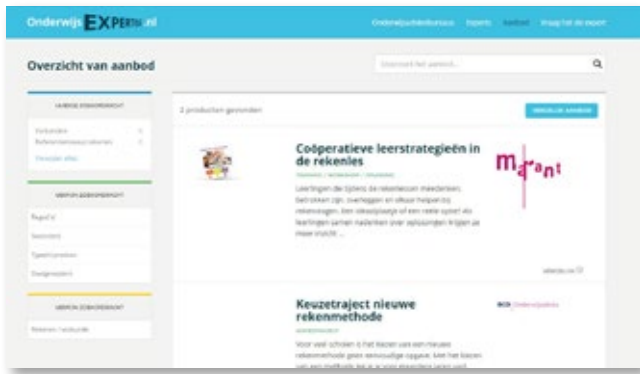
OnderwijsEXPERT.nl

Onderwijsadviesbureaus Experts Aanbod Vraag het de expert

Overzicht van aanbod

Doorzoek het aanbod...

UITGEBREID ZOEKOPDRACHT

Verbinden
Referentieniveaus rekenen

Filter wissen

VERFIJN ZOEKOPDRACHT

Regio's

Sectoren

Type

Doelgroepen

VERFIJN ZOEKOPDRACHT

Rekenen / wiskunde

2 producten gevonden

VERGELIJK AANBOD

Coöperatieve leerstrategieën in de rekenles

Leerlingen die tijdens de rekenlessen meedenken, betrokken zijn, overleggen en elkaar helpen bij rekenvragen. Een ideaalplaatje of een reële optie? Als leerlingen samen nadenken over oplossingen krijgen ze meer inzicht ...

Marant

Keuzetraject nieuwe rekenmethode

Voor veel scholen is het kiezen van een nieuwe rekenmethode geen eenvoudige opgave. Met het kiezen van een methode legt je je voor meerdere jaren vast